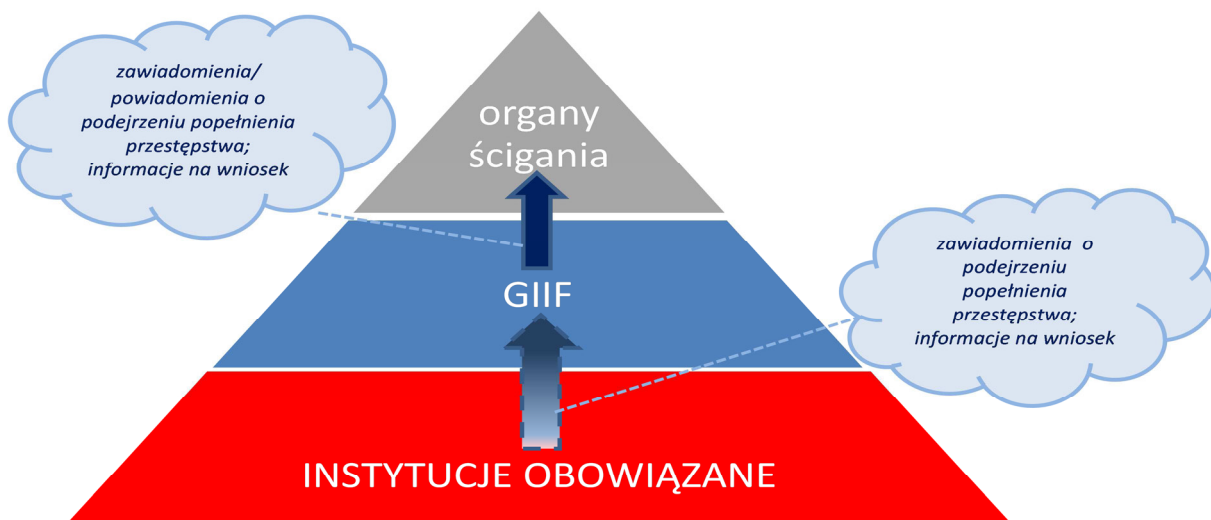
zawiadomienia/ powiadomienia o podejrzeniu popełnienia przestępstwa; informacje na wniosek

organy ścigania

GIIF

zawiadomienia o podejrzeniu popełnienia przestępstwa; informacje na wniosek

INSTYTUCJE OBOWIĄZANE